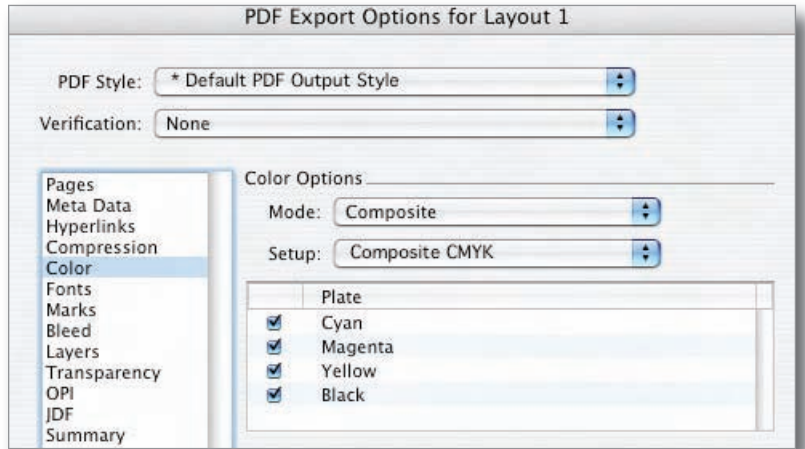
PDF Export Options for Layout 1

PDF Style: * Default PDF Output Style

Verification: None

Pages
Meta Data
Hyperlinks
Compression
Color
Fonts
Marks
Bleed
Layers
Transparency
OPI
JDF
Summary

Color Options

Mode: Composite

Setup: Composite CMYK

| | Plate |
|---|---|
| ☑ | Cyan |
| ☑ | Magenta |
| ☑ | Yellow |
| ☑ | Black |